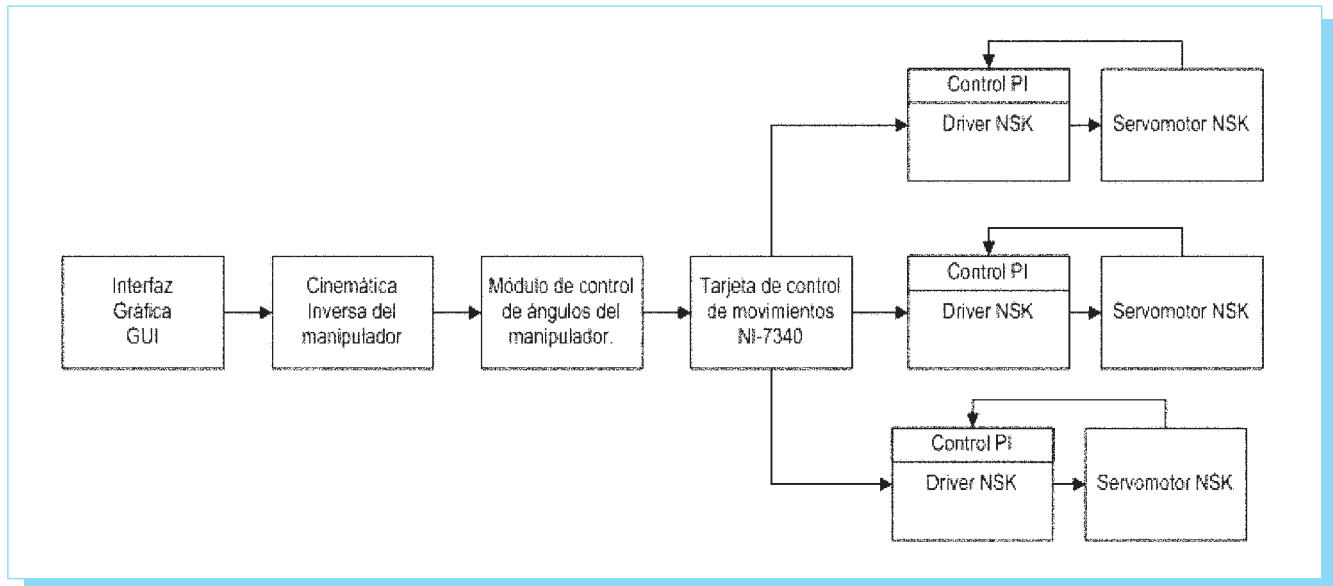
Interfaz Gráfica GUI

Cinemática Inversa del manipulador

Módulo de control de ángulos del manipulador.

Tarjeta de control de movimientos NI-7340

Control PI

Driver NSK

Servomotor NSK

Control PI

Driver NSK

Servomotor NSK

Control PI

Driver NSK

Servomotor NSK